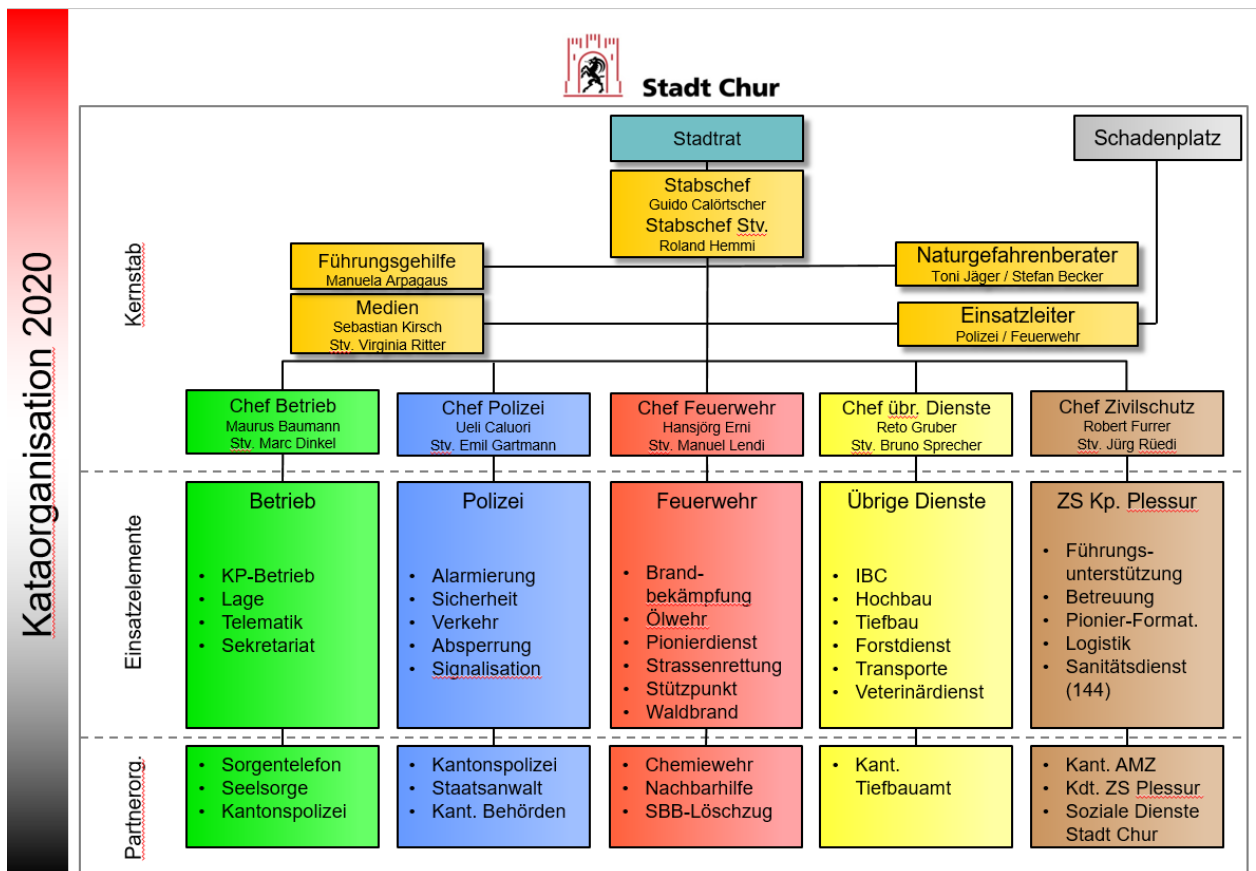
Kataorganisation 2020

Stadt Chur

Stadtrat

Schadenplatz

Stabschef
Guido Calörtscher
Stabschef Stv.
Roland Hemmi

Kernstab

Führungsgehilfe
Manuela Arpagaus

Naturgefahrenberater
Toni Jäger / Stefan Becker

Medien
Sebastian Kirsch
Stv. Virginia Ritter

Einsatzleiter
Polizei / Feuerwehr

Chef Betrieb
Maurus Baumann
Stv. Marc Dinkel

Chef Polizei
Ueli Caluori
Stv. Emil Gartmann

Chef Feuerwehr
Hansjörg Erni
Stv. Manuel Lendi

Chef übr. Dienste
Reto Gruber
Stv. Bruno Sprecher

Chef Zivilschutz
Robert Furrer
Stv. Jürg Rüedi

Einsatzelemente

Betrieb
• KP-Betrieb
• Lage
• Telematik
• Sekretariat

Polizei
• Alarmierung
• Sicherheit
• Verkehr
• Absperrung
• Signalisation

Feuerwehr
• Brandbekämpfung
• Ölwehr
• Pionierdienst
• Strassenrettung
• Stützpunkt
• Waldbrand

Übrige Dienste
• IBC
• Hochbau
• Tiefbau
• Forstdienst
• Transporte
• Veterinärdienst

ZS Kp. Plessur
• Führungsunterstützung
• Betreuung
• Pionier-Format.
• Logistik
• Sanitätsdienst (144)

Partnerorg.

• Sorgentelefon
• Seelsorge
• Kantonspolizei

• Kantonspolizei
• Staatsanwalt
• Kant. Behörden

• Chemiewehr
• Nachbarhilfe
• SBB-Löschzug

• Kant. Tiefbauamt

• Kant. AMZ
• Kdt. ZS Plessur
• Soziale Dienste Stadt Chur